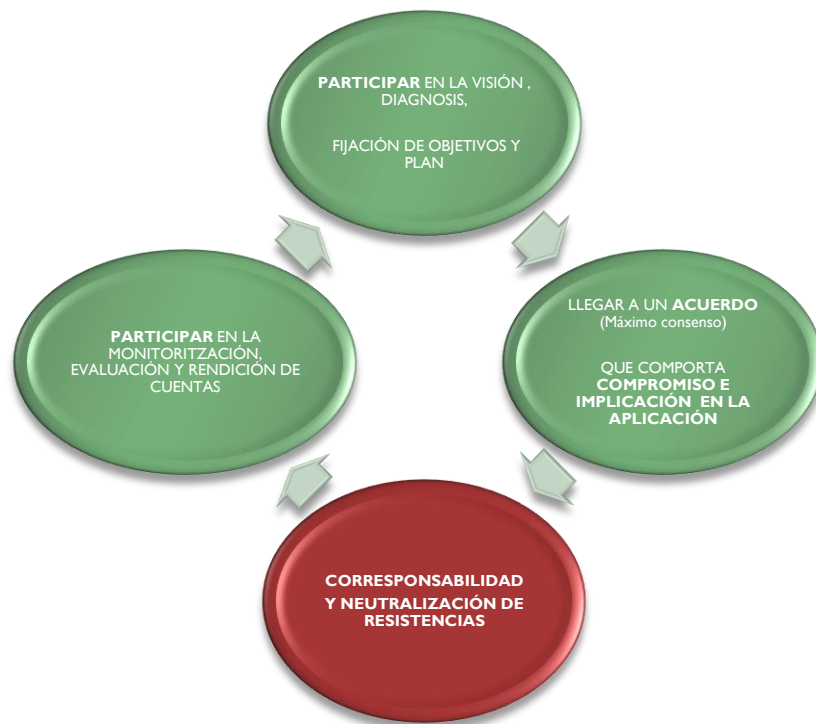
PARTICIPAR EN LA VISIÓN , DIAGNOSIS,

FIJACIÓN DE OBJETIVOS Y PLAN

LLEGAR A UN ACUERDO (Máximo consenso)

QUE COMPORTA COMPROMISO E IMPLICACIÓN EN LA APLICACIÓN

CORRESPONSABILIDAD

Y NEUTRALIZACIÓN DE RESISTENCIAS

PARTICIPAR EN LA MONITORITZACIÓN, EVALUACIÓN Y RENDICIÓN DE CUENTAS